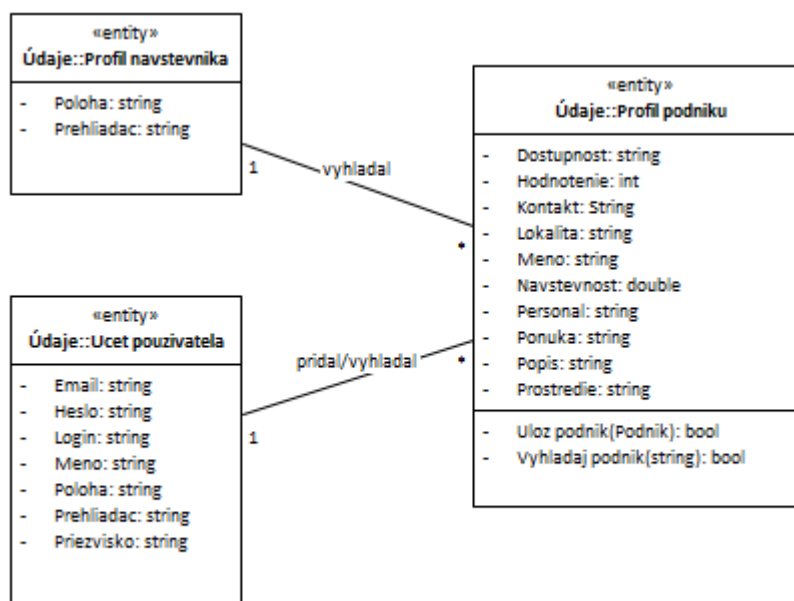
«entity»
Údaje::Profil navstevnika

- Poloha: string
- Prehliadac: string

1

vyhladal

*

«entity»
Údaje::Ucet pouzivatela

- Email: string
- Heslo: string
- Login: string
- Meno: string
- Poloha: string
- Prehliadac: string
- Priezvisko: string

pridal/vyhladal

1

*

«entity»
Údaje::Profil podniku

- Dostupnost: string
- Hodnotenie: int
- Kontakt: String
- Lokalita: string
- Meno: string
- Navstevnost: double
- Personal: string
- Ponuka: string
- Popis: string
- Prostredie: string

- Uloz podnik(Podnik): bool
- Vyhladaj podnik(string): bool